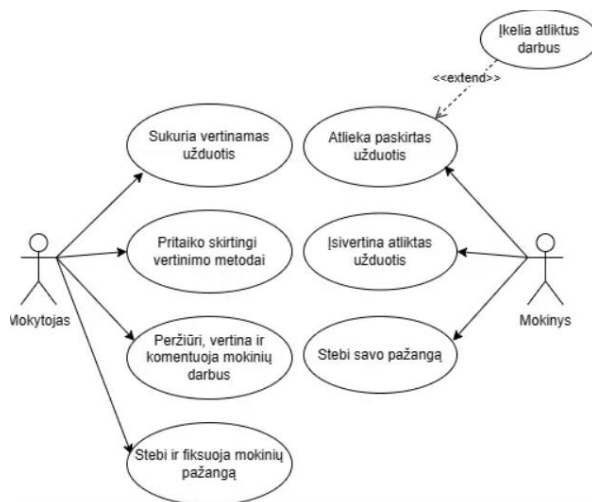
Įkelia atliktus darbus

<<extend>>

Sukuria vertinamas užduotis

Atlieka paskirtas užduotis

Pritaiko skirtingi vertinimo metodai

Įsivertina atliktas užduotis

Mokytojas

Mokinys

Peržiūri, vertina ir komentuoja mokinių darbus

Stebi savo pažangą

Stebi ir fiksuoja mokinių pažangą